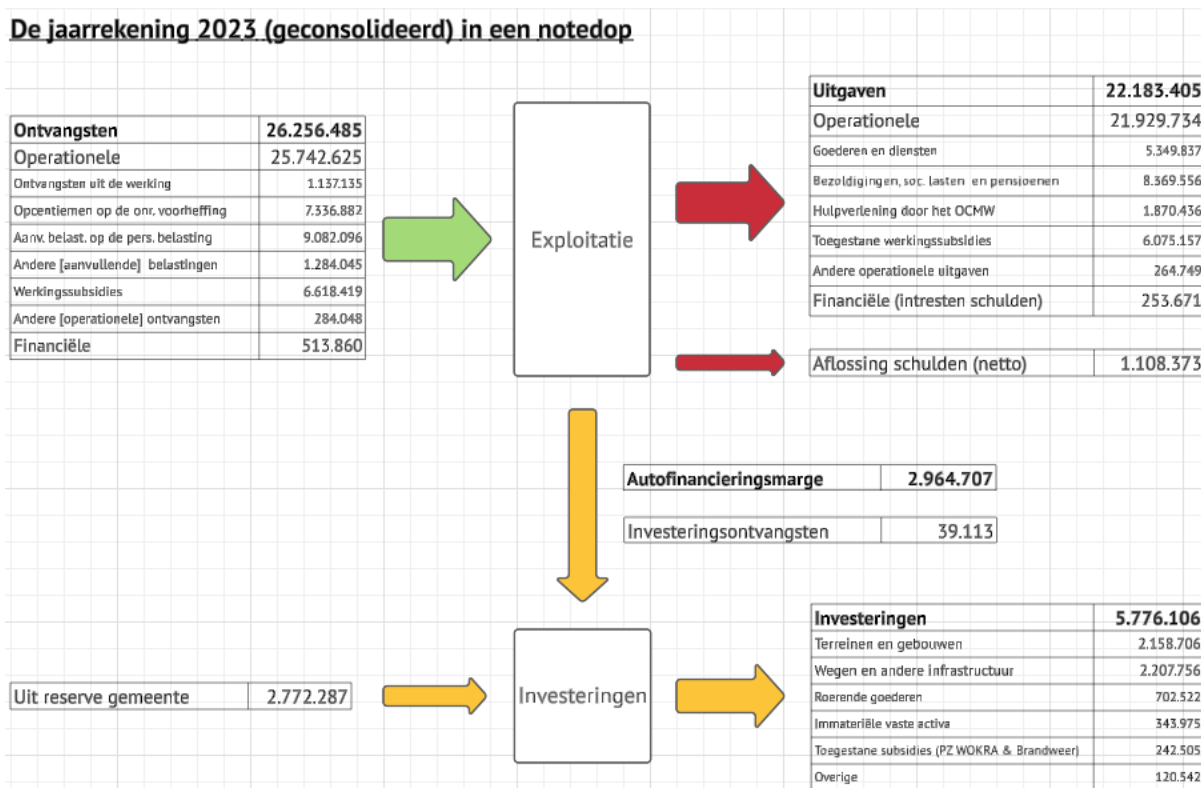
De jaarrekening 2023 (geconsolideerd) in een notedop

| Ontvangsten | 26.256.485 |
|---|---|
| Operationele | 25.742.625 |
| Ontvangsten uit de werking | 1.137.135 |
| Opcentiemen op de onr. voorheffing | 7.336.882 |
| Aanv. belast. op de pers. belasting | 9.082.096 |
| Andere [aanvullende] belastingen | 1.284.045 |
| Werkingssubsidies | 6.618.419 |
| Andere [operationele] ontvangsten | 284.048 |
| Financiële | 513.860 |

Exploitatie

| Uitgaven | 22.183.405 |
|---|---|
| Operationele | 21.929.734 |
| Goederen en diensten | 5.349.837 |
| Bezoldigingen, soc. lasten en pensioenen | 8.369.556 |
| Hulpverlening door het OCMW | 1.870.436 |
| Toegestane werkingssubsidies | 6.075.157 |
| Andere operationele uitgaven | 264.749 |
| Financiële (intresten schulden) | 253.671 |

| Aflossing schulden (netto) | 1.108.373 |
|---|---|

| Autofinancieringsmarge | 2.964.707 |
|---|---|

| Investeringsontvangsten | 39.113 |
|---|---|

| Uit reserve gemeente | 2.772.287 |
|---|---|

Investeringen

| Investeringen | 5.776.106 |
|---|---|
| Terreinen en gebouwen | 2.158.706 |
| Wegen en andere infrastructuur | 2.207.756 |
| Roerende goederen | 702.522 |
| Immateriële vaste activa | 343.975 |
| Toegestane subsidies (PZ WOKRA & Brandweer) | 242.505 |
| Overige | 120.542 |